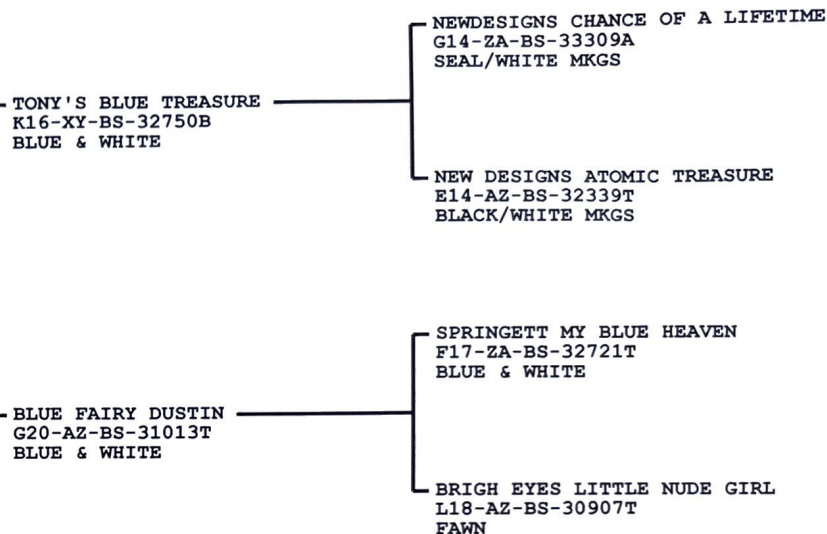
TONY'S BLUE TREASURE
K16-XY-BS-32750B
BLUE & WHITE

NEWDESIGNS CHANCE OF A LIFETIME
G14-ZA-BS-33309A
SEAL/WHITE MKGS

NEW DESIGNS ATOMIC TREASURE
E14-AZ-BS-32339T
BLACK/WHITE MKGS

BLUE FAIRY DUSTIN
G20-AZ-BS-31013T
BLUE & WHITE

SPRINGETT MY BLUE HEAVEN
F17-ZA-BS-32721T
BLUE & WHITE

BRIGH EYES LITTLE NUDE GIRL
L18-AZ-BS-30907T
FAWN